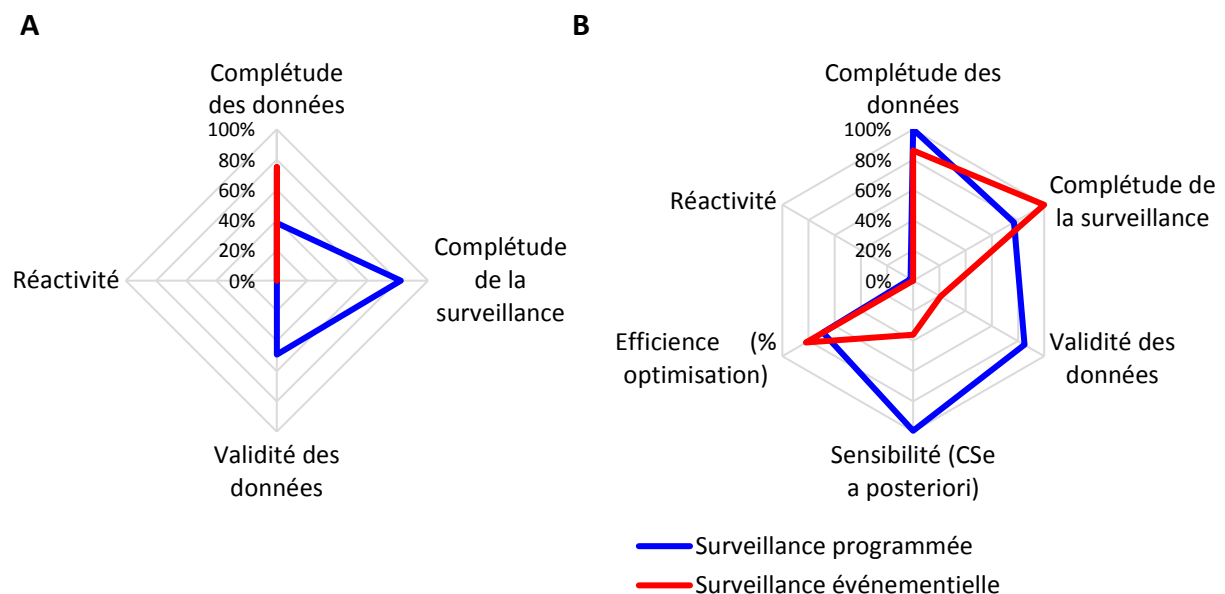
A

Complétude des données

100%
80%
60%
40%
20%
0%

Complétude de la surveillance

Réactivité

Validité des données

B

Complétude des données

100%
80%
60%
40%
20%
0%

Complétude de la surveillance

Réactivité

Validité des données

Efficience (% optimisation)

Sensibilité (CSe a posteriori)

Surveillance programmée

Surveillance événementielle